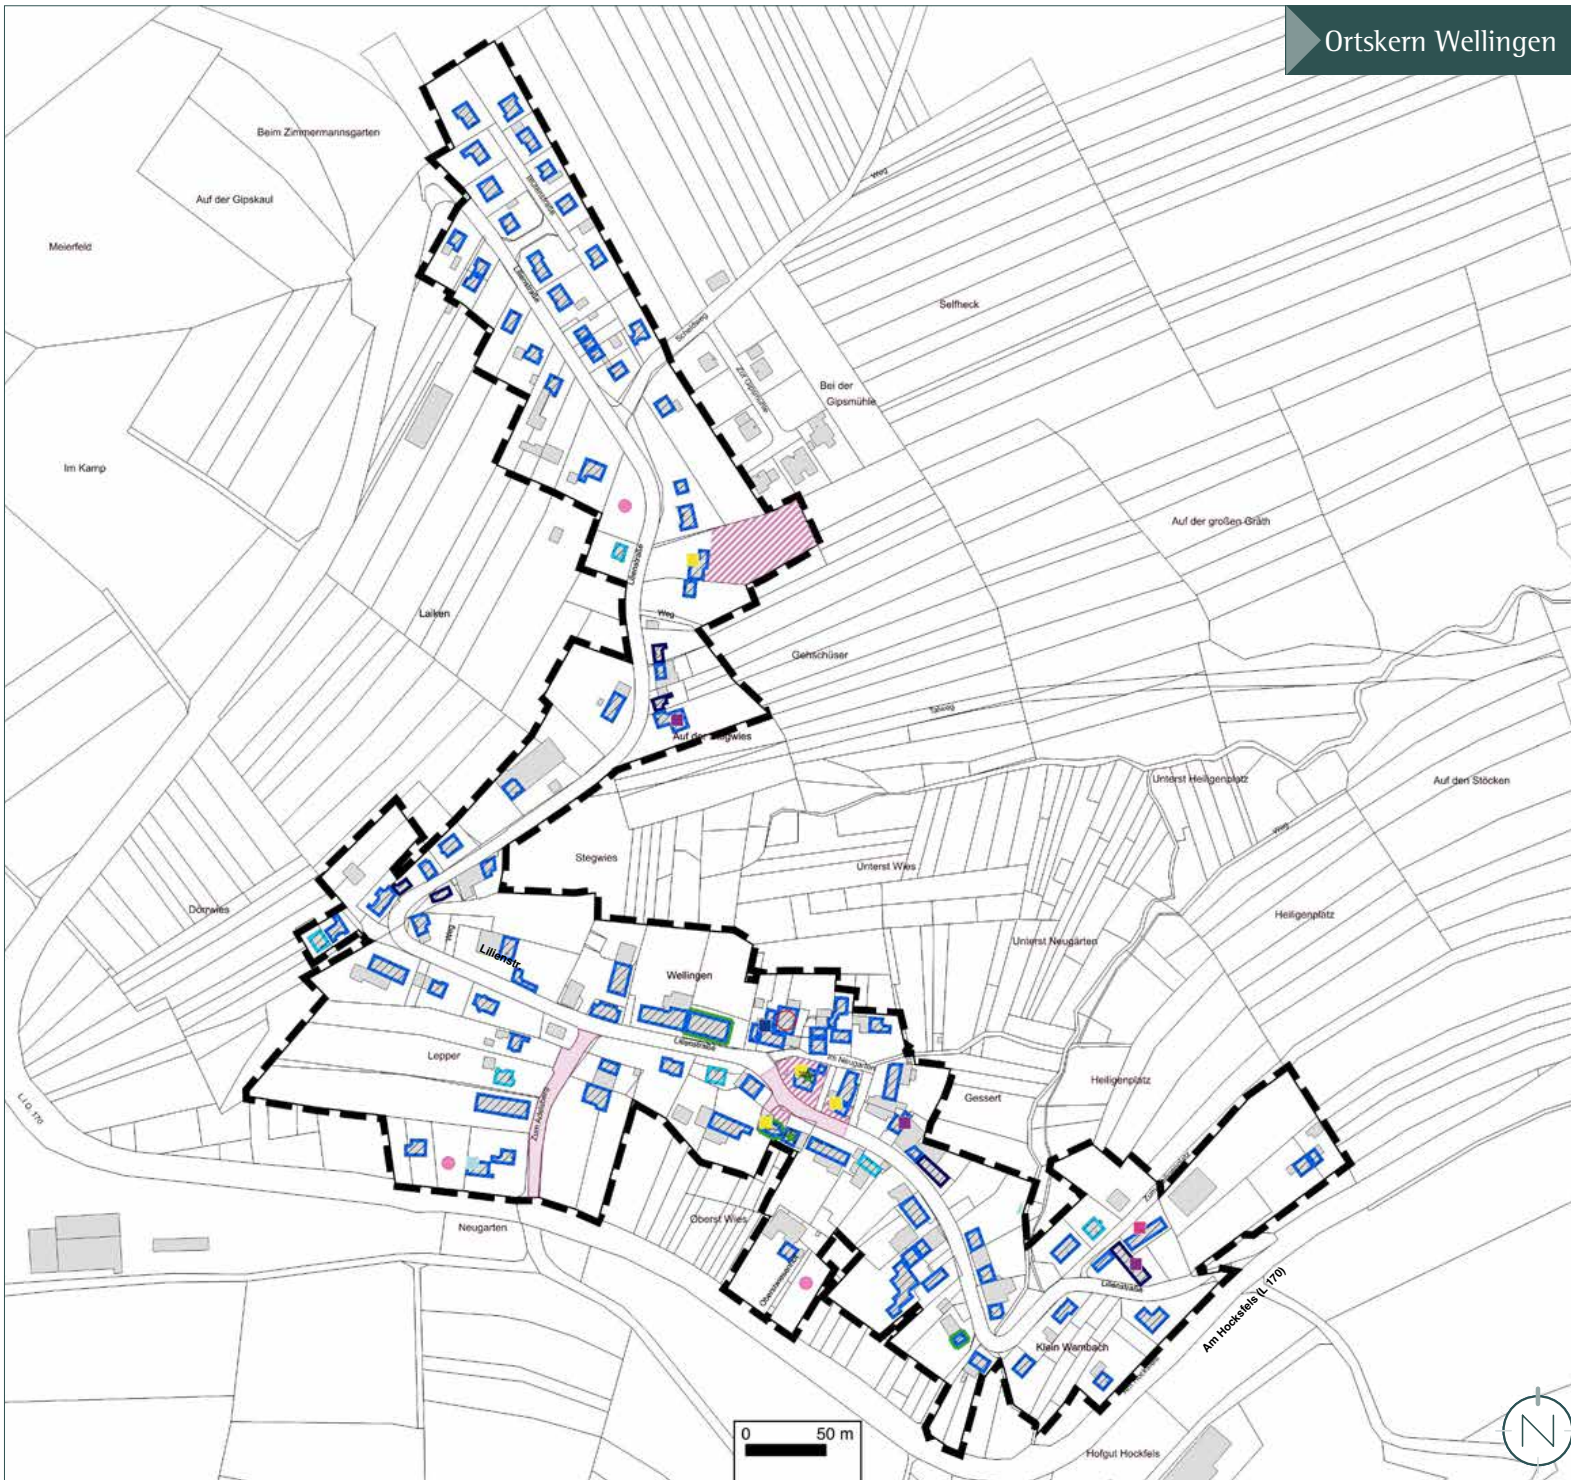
Ortskern Wellingen

Beim Zimmermannsgarten
Auf der Gipskaul
Meierfeld
Im Kamp
Selfheck
Bei der Gipsmühle
Auf der großen Gräth
Laiken
Gehschüser
Auf der Stegwies
Unterst Heiligenplatz
Auf den Stöcken
Stegwies
Unterst Wies
Dorwies
Heiligenplatz
Unterst Neugarten
Lilienstr.
Wellingen
Lepper
Heiligenplatz
Gessert
Neugarten
Oberst Wies
Klein Wambach
Am Hocksfels (L 170)
Hofgut Hockfels
L.I.O. 170
Weg
Weg
Weg
Lilienstraße
Zum Apfelbaum
0
50 m
N